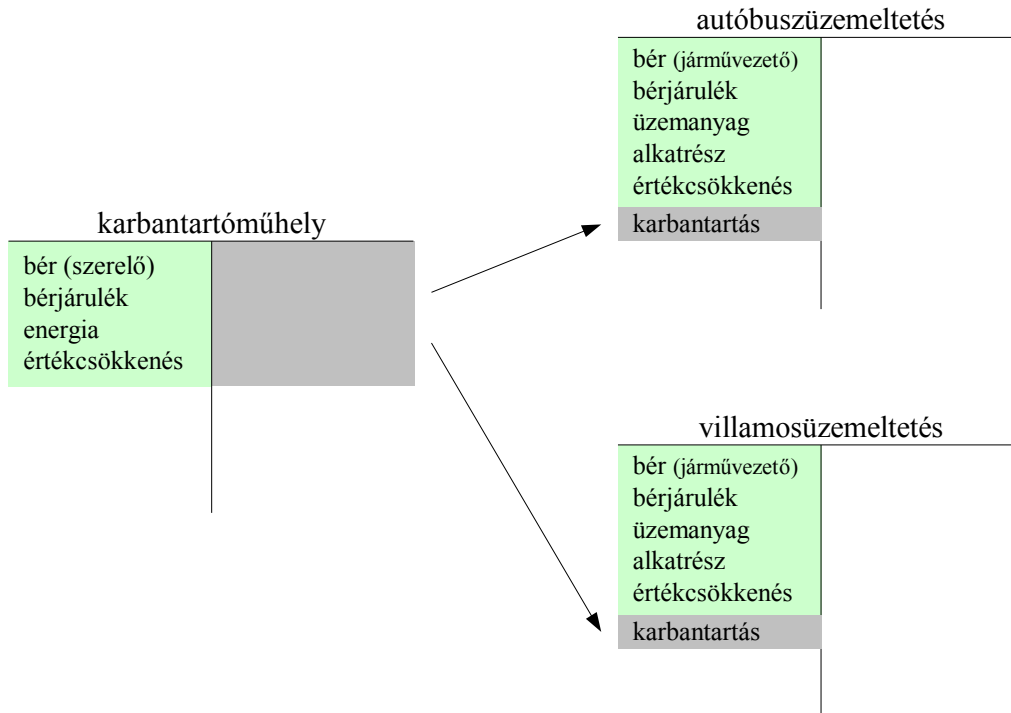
autóbuszüzemeltetés

bér (járművezető)
bérjárulék
üzemanyag
alkatrész
értékcsökkenés
karbantartás

karbantartóműhely

bér (szerelő)
bérjárulék
energia
értékcsökkenés

villamosüzemeltetés

bér (járművezető)
bérjárulék
üzemanyag
alkatrész
értékcsökkenés
karbantartás